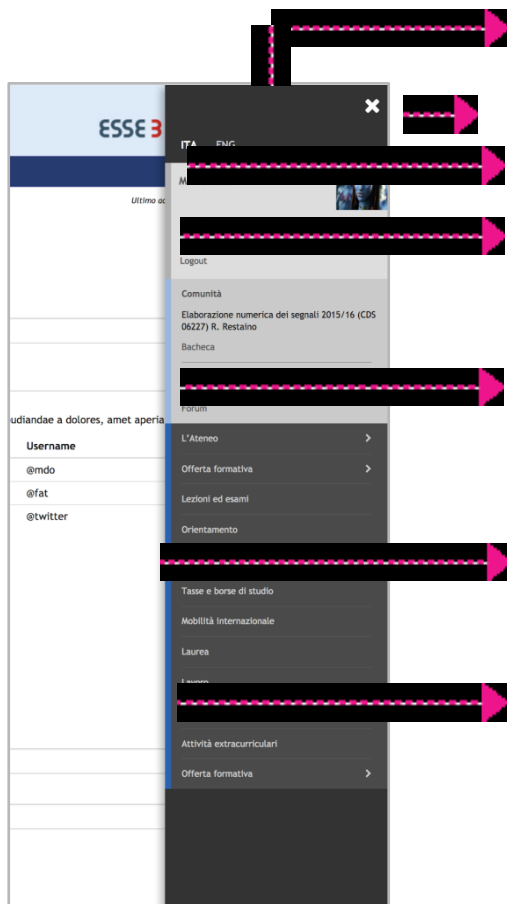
ESSE 3

Ultimo ac

udiandae a dolores, amet aperia

Username

@mdo

@fat

@twitter

ITA ENG

M

Logout

Comunità

Elaborazione numerica dei segnali 2015/16 (CDS 06227) R. Restaino

Bacheca

Forum

L'Ateneo

Offerta formativa

Lezioni ed esami

Orientamento

Tasse e borse di studio

Mobilità internazionale

Laurea

Lavoro

Attività extracurriculari

Offerta formativa